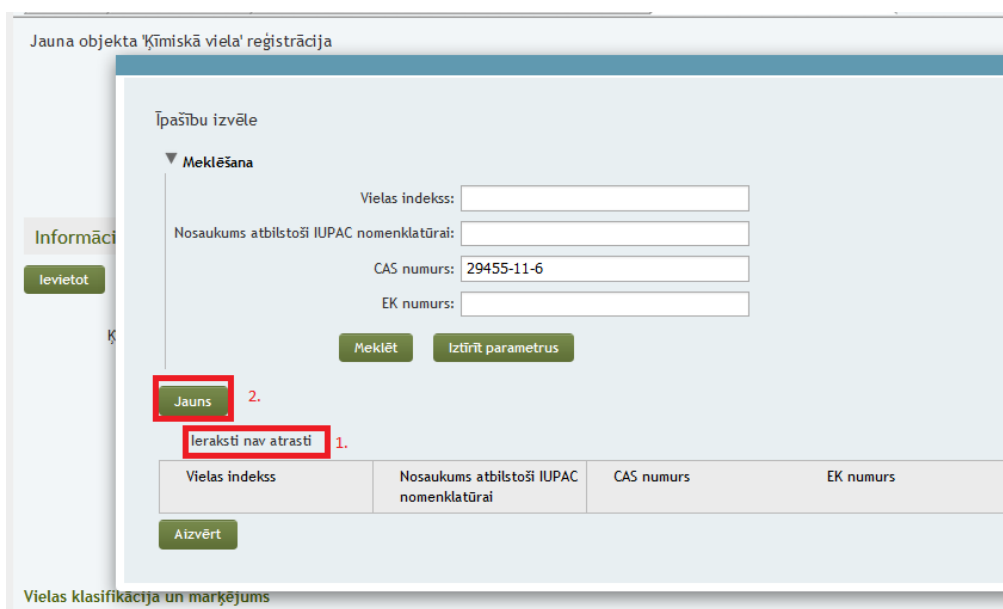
Jauna objekta 'Ķīmiskā viela' reģistrācija

Informāci

Ievietot

Ķ

Īpašību izvēle

Meklēšana

Vielas indekss:

Nosaukums atbilstoši IUPAC nomenklatūrai:

CAS numurs: 29455-11-6

EK numurs:

Meklēt

Iztīrīt parametrus

Jauns

2.

Ieraksti nav atrasti

1.

| Vielas indekss | Nosaukums atbilstoši IUPAC nomenklatūrai | CAS numurs | EK numurs |
|---|---|---|---|

Aizvērt

Vielas klasifikācija un marķējums